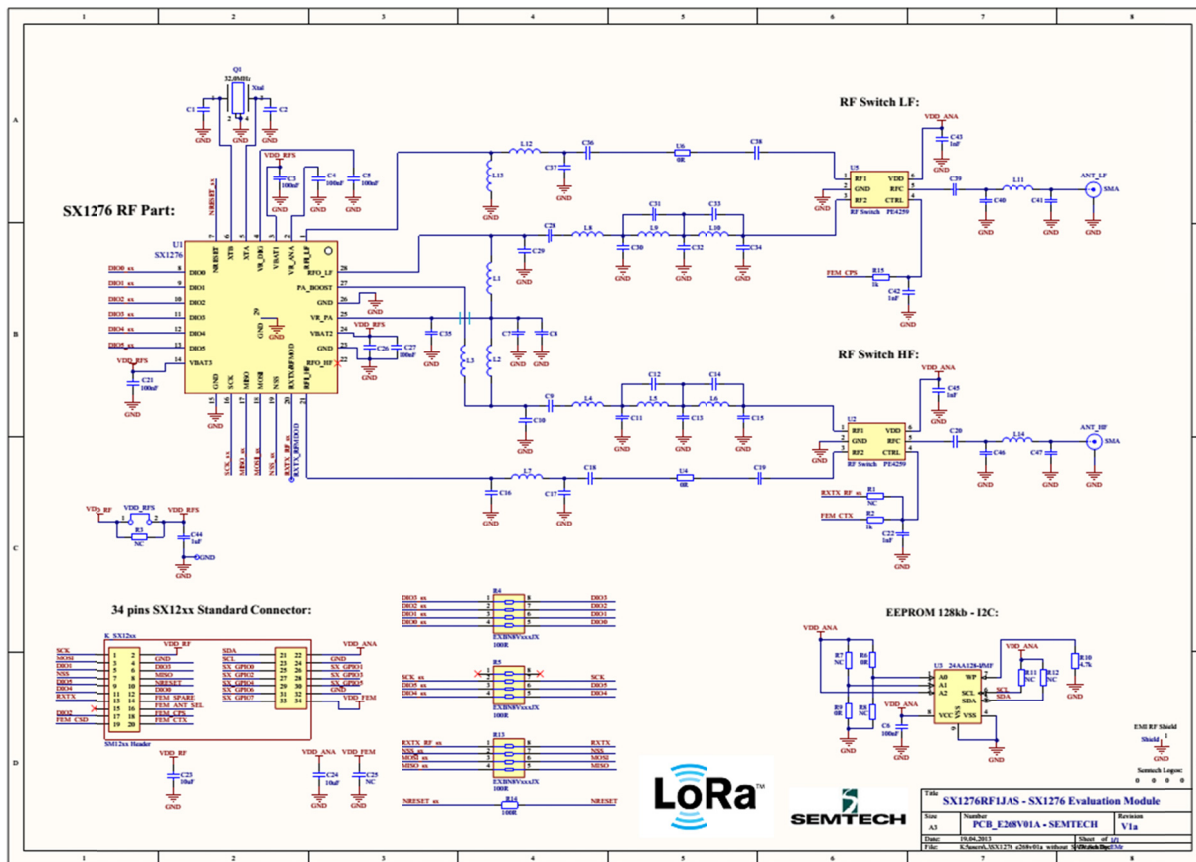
1 2 3 4 5 6 7 8

A

B

C

D

SX1276 RF Part:

RF Switch LF:

RF Switch HF:

34 pins SX12xx Standard Connector:

EEPROM 128kb - I2C:

Q1
32.0MHz
Xtal

C1 GND C2 GND

VDD_RFS
C3 100nF C4 100nF C5 100nF

U1
SX1276

DIO0_sx 8 DIO0
DIO1_sx 9 DIO1
DIO2_sx 10 DIO2
DIO3_sx 11 DIO3
DIO4_sx 12 DIO4
DIO5_sx 13 DIO5
VDD_RFS 14 VBAT3

C21 100nF

NRESET XTB XTA VR_DIG VBAT1 VR_ANA RFI_LF
RFO_LF 28
PA_BOOST 27
GND 26
VR_PA 25
VBAT2 24
GND 23
RFO_HF 22
RFI_HF 21

GND SCK MISO MOSI NSS RXTX/RFMOD
15 16 17 18 19 20

SCK_sx MISO_sx MOSI_sx NSS_sx RXTX_RF_sx

C26 C27 100nF
C35 C7 C8

L12 C36 U6 0R C38
L13 C37
C28 L8 C31 C33 L9 L10 C29 C30 C32 C34
L1 L2 L3
C9 L4 C12 C14 L5 L6 C10 C11 C13 C15
L7 C18 U4 0R C19 C16 C17

U5
RF1 VDD 6
GND RFC 5
RF2 CTRL 4
RF Switch PE4259

VDD_ANA C43 1nF
C39 L11 C40 C41 ANT_LF SMA
FEM_CPS R15 1k C42 1nF

U2
RF1 VDD
GND RFC
RF2 CTRL
RF Switch PE4259

VDD_ANA C45 1nF
C20 L14 C46 C47 ANT_HF SMA
RXTX_RF_sx R1 NC
FEM_CTX R2 1k
C22 1nF

VDD_RF VDD_RFS VDD_RFS
R3 NC
C44 1nF GND

K_SX12xx
VDD_RF
SCK 1 2 GND
MOSI 3 4 DIO3
DIO1 5 6 DIO1
NSS 7 8 MISO
DIO5 9 10 NRESET
DIO4 11 12 DIO0
RXTX 13 14 FEM_SPARE
15 16 FEM_ANT_SEL
DIO2 17 18 FEM_CPS
FEM_CSD 19 20 FEM_CTX
SM12xx Header

SDA 21 22 VDD_ANA
SCL 23 24 GND
SX_GPIO0 25 26 SX_GPIO1
SX_GPIO2 27 28 SX_GPIO3
SX_GPIO4 29 30 SX_GPIO5
SX_GPIO6 31 32 GND
SX_GPIO7 33 34 VDD_FEM

VDD_RF C23 10uF
VDD_ANA C24 10uF
VDD_FEM C25 NC

R4
DIO3_sx 1 8 DIO3
DIO2_sx 2 7 DIO2
DIO1_sx 3 6 DIO1
DIO0_sx 4 5 DIO0
EXBN8VxxxJX
100R

R5
SCK_sx 1 8 SCK
DIO5_sx 2 7 DIO5
DIO4_sx 3 6 DIO4
4 5
EXBN8VxxxJX
100R

R13
RXTX_RF_sx 1 8 RXTX
NSS_sx 2 7 NSS
MOSI_sx 3 6 MOSI
MISO_sx 4 5 MISO
EXBN8VxxxJX
100R

NRESET_sx R14 100R NRESET

VDD_ANA
R7 NC R6 0R
R9 0R R8 NC
U3 24AA128-I/MF
A0 WP
A1 SCL
A2 SDA
VCC VSS
VDD_ANA C6 100nF
VDD_ANA R11 NC R12 NC
R10 4.7k
SCL SDA

EMI RF Shield
Shield 1
GND
Semtech Logos:

LoRa™
SEMTECH

Title
SX1276RF1JAS - SX1276 Evaluation Module
Size A3
Number PCB_E268V01A - SEMTECH
Revision V1a
Date: 19.04.2013
Sheet of
File: K:\users\\SX1276 e268v01a without ...
Drawn By